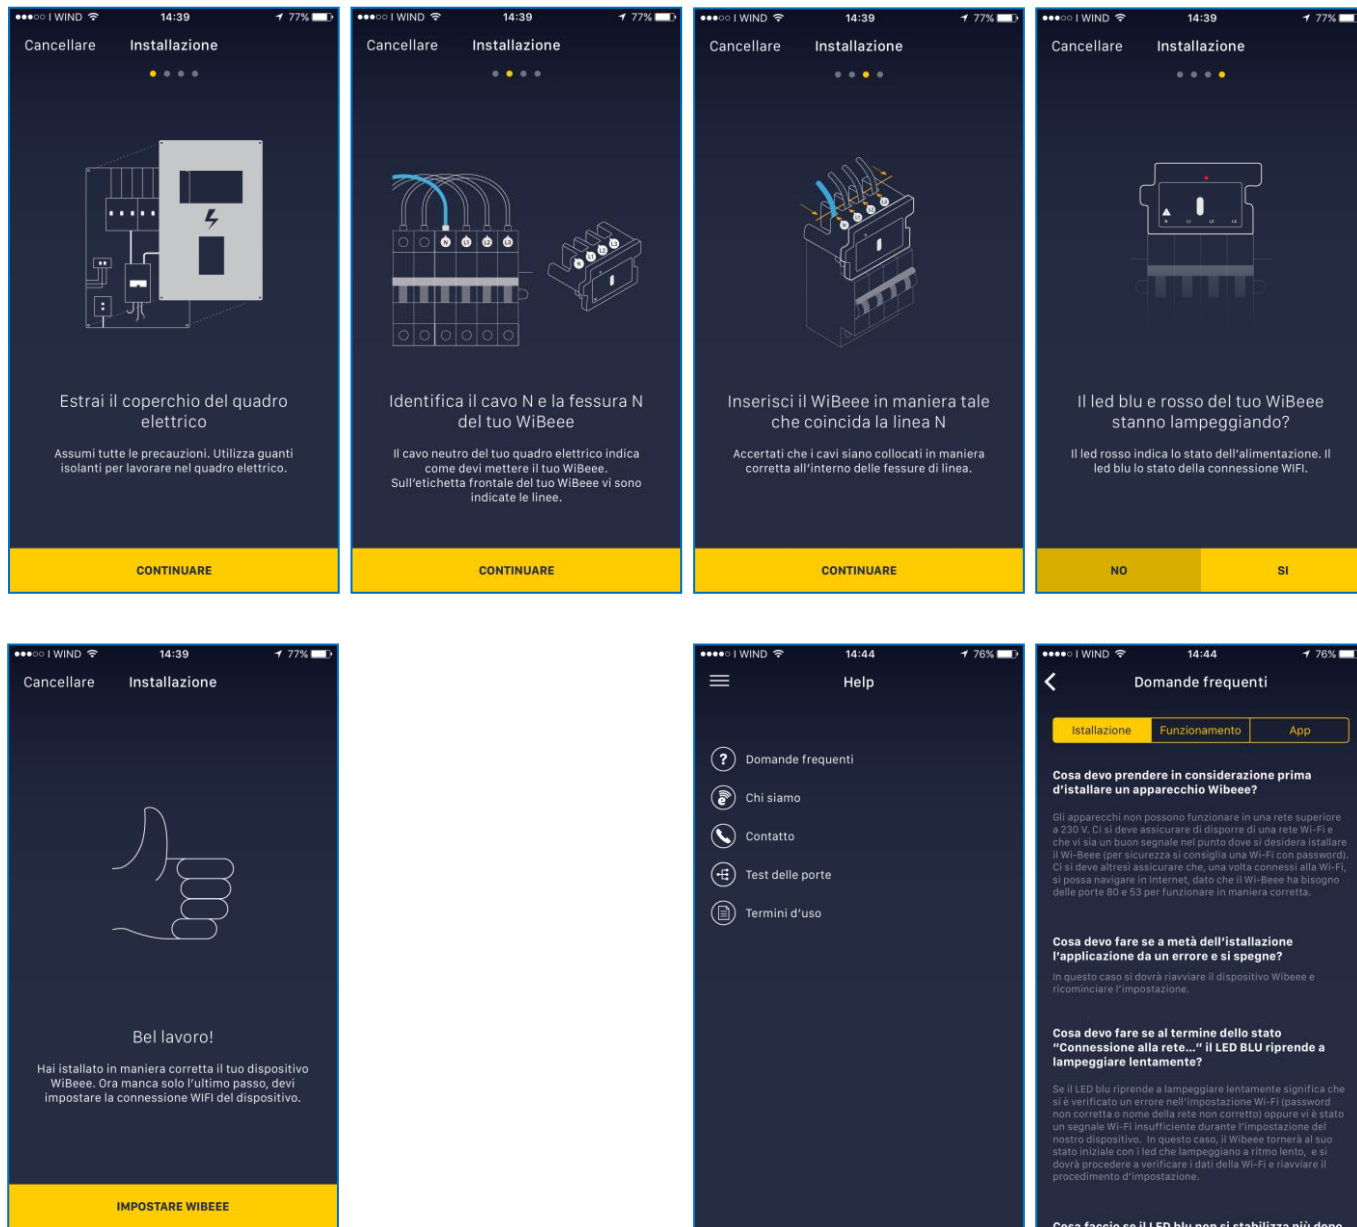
●●●○○ I WIND 14:39 77%

Cancellare Installazione

Estrai il coperchio del quadro elettrico

Assumi tutte le precauzioni. Utilizza guanti isolanti per lavorare nel quadro elettrico.

CONTINUARE

●●●○○ I WIND 14:39 77%

Cancellare Installazione

N L1 L2 L3

Identifica il cavo N e la fessura N del tuo WiBeee

Il cavo neutro del tuo quadro elettrico indica come devi mettere il tuo WiBeee. Sull'etichetta frontale del tuo WiBeee vi sono indicate le linee.

CONTINUARE

●●●○○ I WIND 14:39 77%

Cancellare Installazione

Inserisci il WiBeee in maniera tale che coincida la linea N

Accertati che i cavi siano collocati in maniera corretta all'interno delle fessure di linea.

CONTINUARE

●●●○○ I WIND 14:39 77%

Cancellare Installazione

Il led blu e rosso del tuo WiBeee stanno lampeggiando?

Il led rosso indica lo stato dell'alimentazione. Il led blu lo stato della connessione WIFI.

NO SI

●●●○○ I WIND 14:39 77%

Cancellare Installazione

Bel lavoro!

Hai istallato in maniera corretta il tuo dispositivo WiBeee. Ora manca solo l'ultimo passo, devi impostare la connessione WIFI del dispositivo.

IMPOSTARE WIBEEE

●●●●○ I WIND 14:44 76%

Help

Domande frequenti

Chi siamo

Contatto

Test delle porte

Termini d'uso

●●●●○ I WIND 14:44 76%

Domande frequenti

Istallazione Funzionamento App

Cosa devo prendere in considerazione prima d'istallare un apparecchio Wibeee?

Gli apparecchi non possono funzionare in una rete superiore a 230 V. Ci si deve assicurare di disporre di una rete Wi-Fi e che vi sia un buon segnale nel punto dove si desidera istallare il Wi-Beee (per sicurezza si consiglia una Wi-Fi con password). Ci si deve altresì assicurare che, una volta connessi alla Wi-Fi, si possa navigare in Internet, dato che il Wi-Beee ha bisogno delle porte 80 e 53 per funzionare in maniera corretta.

Cosa devo fare se a metà dell'istallazione l'applicazione da un errore e si spegne?

In questo caso si dovrà riavviare il dispositivo Wibeee e ricominciare l'impostazione.

Cosa devo fare se al termine dello stato "Connessione alla rete..." il LED BLU riprende a lampeggiare lentamente?

Se il LED blu riprende a lampeggiare lentamente significa che si è verificato un errore nell'impostazione Wi-Fi (password non corretta o nome della rete non corretto) oppure vi è stato un segnale Wi-Fi insufficiente durante l'impostazione del nostro dispositivo. In questo caso, il Wibeee tornerà al suo stato iniziale con i led che lampeggiano a ritmo lento, e si dovrà procedere a verificare i dati della Wi-Fi e riavviare il procedimento d'impostazione.

Cosa faccio se il LED blu non si stabilizza più dopo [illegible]